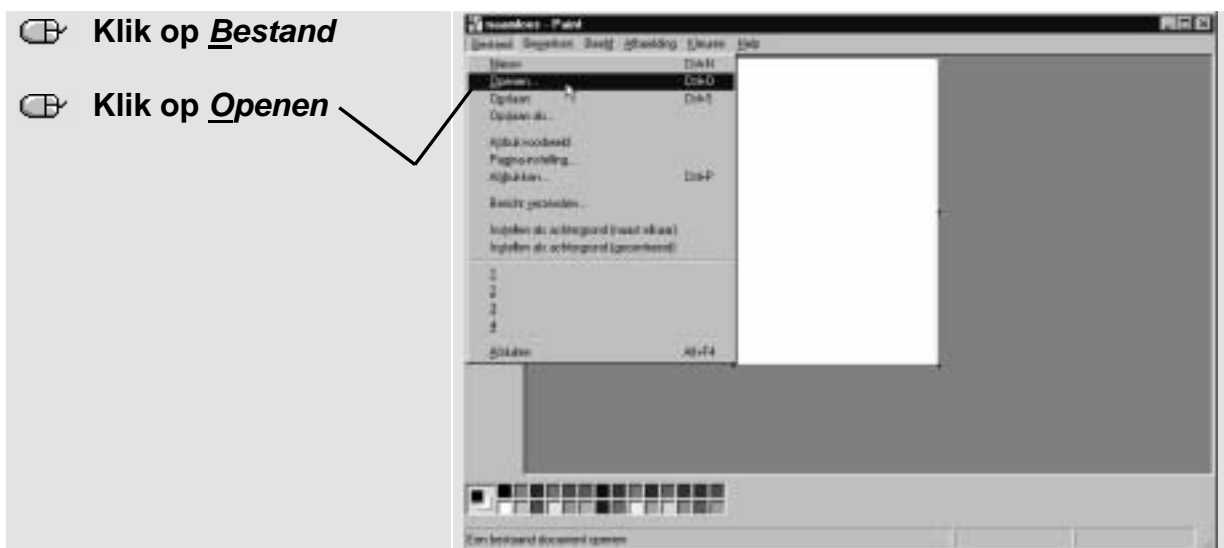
Klik op *Bestand*

Klik op *Openen*

naamloos - Paint

Bestand Bewerken Beeld Afbeelding Kleuren Help

Nieuw Ctrl+N
Openen... Ctrl+O
Opslaan Ctrl+S
Opslaan als...
Afdrukvoorbeeld
Pagina-instelling...
Afdrukken... Ctrl+P
Bericht verzenden...
Instellen als achtergrond (naast elkaar)
Instellen als achtergrond (gecentreerd)
1
2
3
4
Afsluiten Alt+F4

Een bestaand document openen